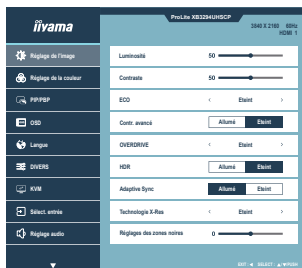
iiyama

ProLite XB3294UHSCP

3840 X 2160 60Hz
HDMI 1

Réglage de l'image
Réglage de la couleur
PIP/PBP
OSD
Langue
DIVERS
KVM
Sélect. entrée
Réglage audio

Luminosité 50
Contraste 50
ECO ‹ Eteint ›
Contr. avancé Allumé Eteint
OVERDRIVE ‹ Eteint ›
HDR Allumé Eteint
Adaptive Sync Allumé Eteint
Technologie X-Res ‹ Eteint ›
Réglages des zones noires 0

EXIT: ◄ SELECT: ▲/▼/PUSH